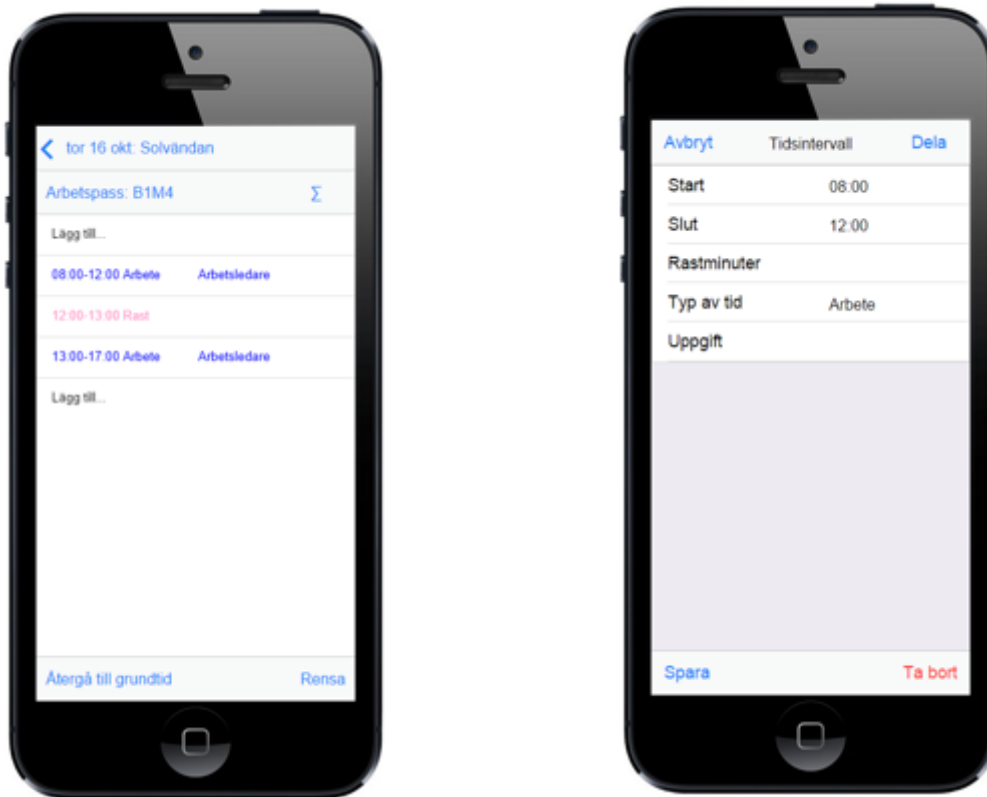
tor 16 okt: Solvändan

Arbetspass: B1M4 $\Sigma$

Lägg till...

08:00-12:00 Arbete Arbetsledare

12:00-13:00 Rast

13:00-17:00 Arbete Arbetsledare

Lägg till...

Återgå till grundtid Rensa

Avbryt Tidsintervall Dela

Start 08:00

Slut 12:00

Rastminuter

Typ av tid Arbete

Uppgift

Spara Ta bort